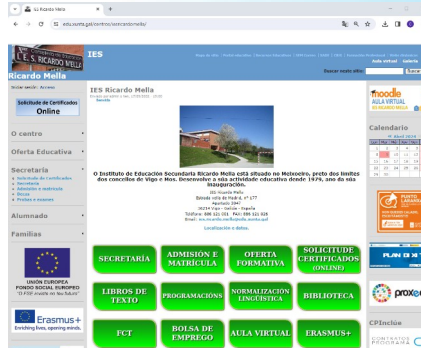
IES Ricardo Mella

edu.xunta.gal/centros/iesricardomella/

I.E.S. RICARDO MELLA
Ricardo Mella

IES

Aula virtual | Galería

Buscar neste sitio:

Iniciar sesión: Acceso

Solicitude de Certificados Online

O centro

Oferta Educativa

Secretaría
• Solicitude de Certificados
• Secretaría
• Admisión e matrícula
• Bolsas
• Probas e exames

Alumnado

Familias

UNIÓN EUROPEA
FONDO SOCIAL EUROPEO
"O FSE invierte no teu futuro"

Erasmus+
Enriching lives, opening minds.

IES Ricardo Mella

O Instituto de Educación Secundaria Ricardo Mella está situado no Meixoeiro, preto dos límites dos concellos de Vigo e Mos. Desenvolve a súa actividade educativa desde 1979, ano da súa inauguración.

IES Ricardo Mella
Estrada vella de Madrid, nº 177
Apartado 3047
36214 Vigo - Galicia - España
Teléfono: 886 12 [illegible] FAX: 886 12 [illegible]
Email: ies.ricardo.mella@edu.xunta.gal

Localización e datos.

SECRETARÍA | ADMISIÓN E MATRÍCULA | OFERTA FORMATIVA | SOLICITUDE CERTIFICADOS (ONLINE)

LIBROS DE TEXTO | PROGRAMACIÓNS | NORMALIZACIÓN LINGÜÍSTICA | BIBLIOTECA

FCT | BOLSA DE EMPREGO | AULA VIRTUAL | ERASMUS+

moodle
AULA VIRTUAL

Calendario
Abril 2024

PLAN

proxe

CPInclúe